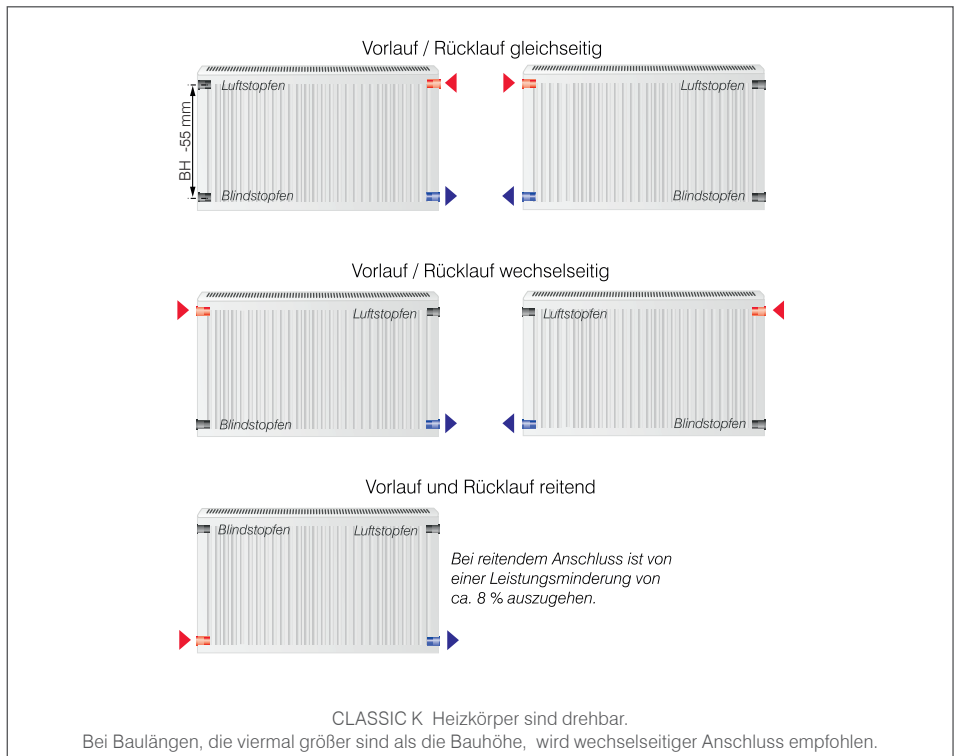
Vorlauf / Rücklauf gleichseitig

BH -55 mm

Luftstopfen

Blindstopfen

Luftstopfen

Blindstopfen

Vorlauf / Rücklauf wechselseitig

Luftstopfen

Blindstopfen

Luftstopfen

Blindstopfen

Vorlauf und Rücklauf reitend

Blindstopfen

Luftstopfen

Bei reitendem Anschluss ist von einer Leistungsminderung von ca. 8 % auszugehen.

CLASSIC K Heizkörper sind drehbar.
Bei Baulängen, die viermal größer sind als die Bauhöhe, wird wechselseitiger Anschluss empfohlen.